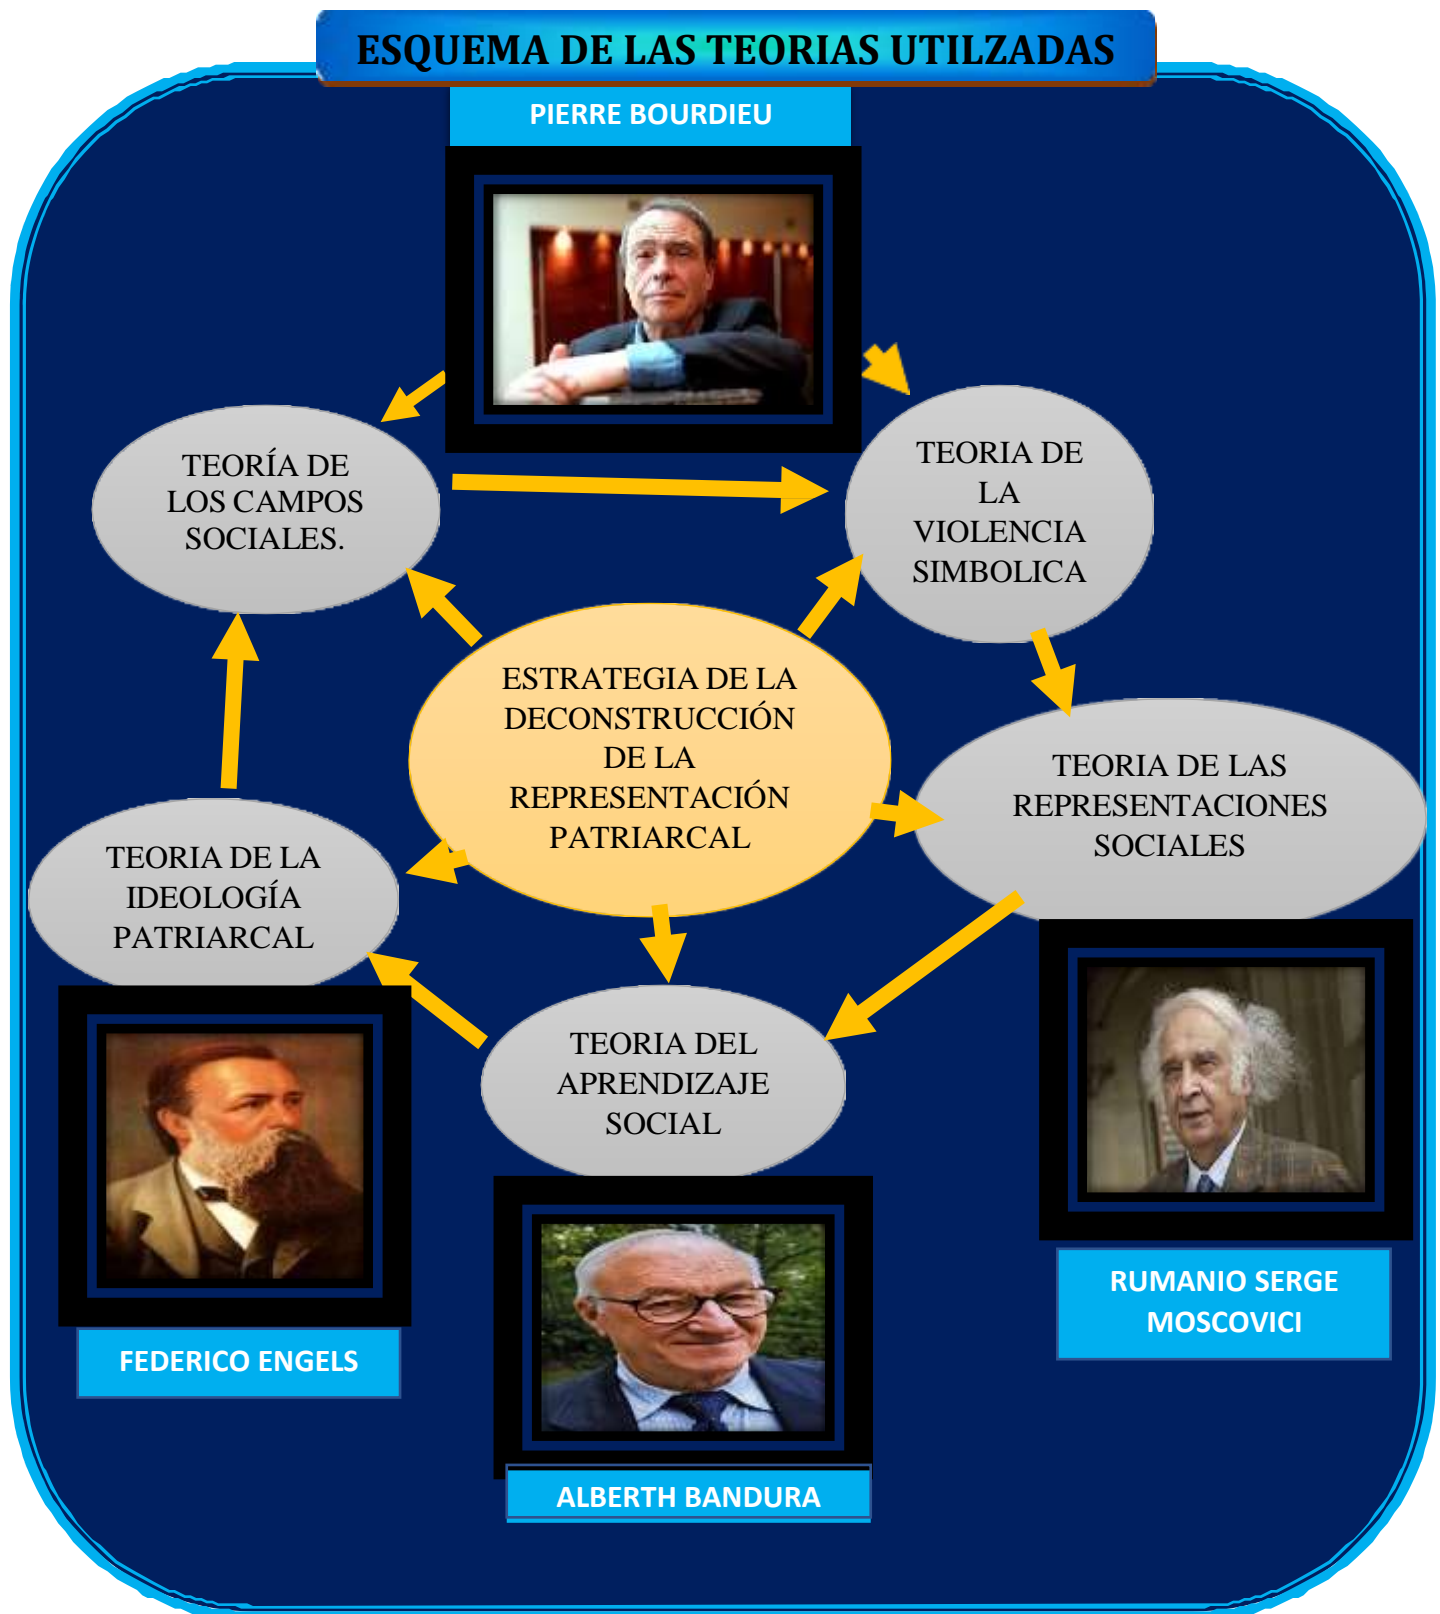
ESQUEMA DE LAS TEORIAS UTILZADAS

PIERRE BOURDIEU

TEORÍA DE LOS CAMPOS SOCIALES.

TEORIA DE LA VIOLENCIA SIMBOLICA

ESTRATEGIA DE LA DECONSTRUCCIÓN DE LA REPRESENTACIÓN PATRIARCAL

TEORIA DE LAS REPRESENTACIONES SOCIALES

TEORIA DE LA IDEOLOGÍA PATRIARCAL

TEORIA DEL APRENDIZAJE SOCIAL

RUMANIO SERGE MOSCOVICI

FEDERICO ENGELS

ALBERTH BANDURA